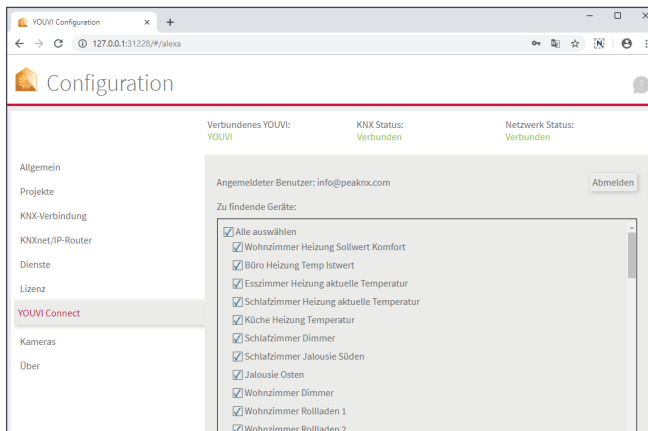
YOUVI Configuration × +

← → C ⓘ 127.0.0.1:31228/#/alexa

Configuration

Verbundenes YOUVI: YOUVI

KNX Status: Verbunden

Netzwerk Status: Verbunden

Allgemein
Projekte
KNX-Verbindung
KNXnet/IP-Router
Dienste
Lizenz
YOUVI Connect
Kameras
Über

Angemeldeter Benutzer: info@peaknx.com

Abmelden

Zu findende Geräte:

Alle auswählen
Wohnzimmer Heizung Sollwert Komfort
Büro Heizung Temp Istwert
Esszimmer Heizung aktuelle Temperatur
Schlafzimmer Heizung aktuelle Temperatur
Küche Heizung Temperatur
Schlafzimmer Dimmer
Schlafzimmer Jalousie Süden
Jalousie Osten
Wohnzimmer Dimmer
Wohnzimmer Rollladen 1
Wohnzimmer Rollladen 2